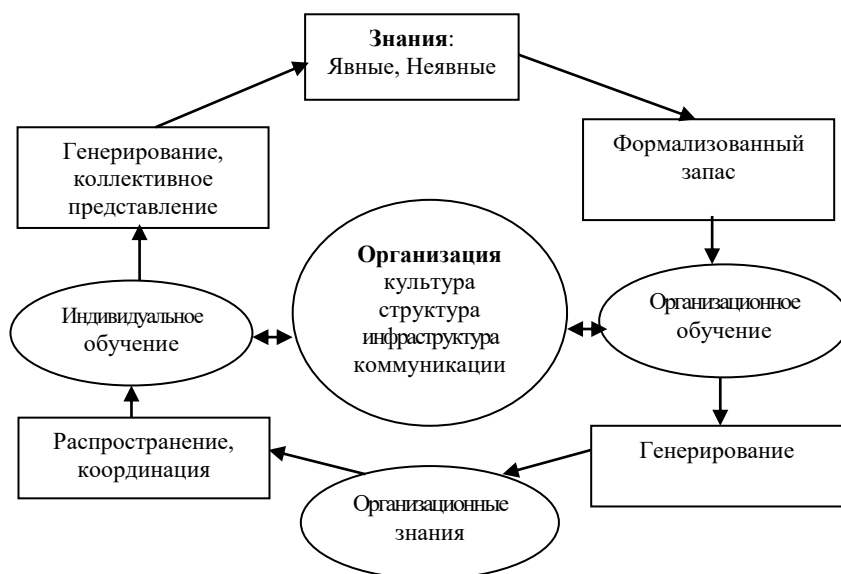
Знания:
Явные, Неявные

Формализованный запас

Генерирование, коллективное представление

Организация
культура
структура
инфраструктура
коммуникации

Индивидуальное обучение

Организационное обучение

Генерирование

Распространение, координация

Организационные знания